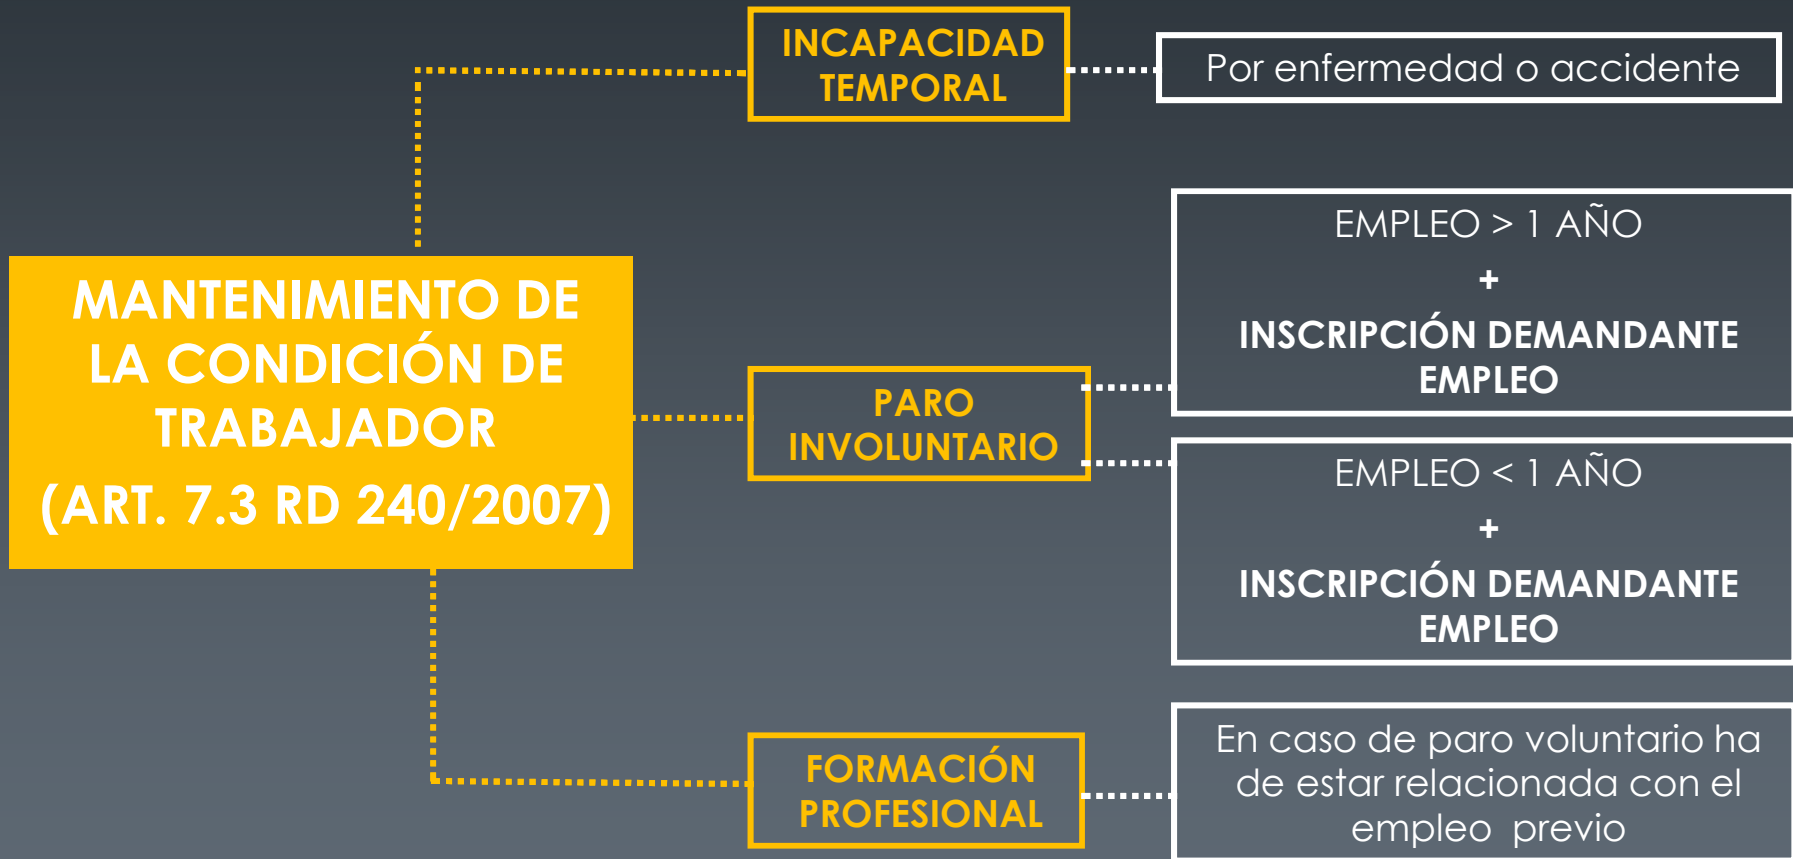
MANTENIMIENTO DE LA CONDICIÓN DE TRABAJADOR

(ART. 7.3 RD 240/2007)

INCAPACIDAD TEMPORAL

Por enfermedad o accidente

PARO INVOLUNTARIO

EMPLEO > 1 AÑO
+
INSCRIPCIÓN DEMANDANTE EMPLEO

EMPLEO < 1 AÑO
+
INSCRIPCIÓN DEMANDANTE EMPLEO

FORMACIÓN PROFESIONAL

En caso de paro voluntario ha de estar relacionada con el empleo previo